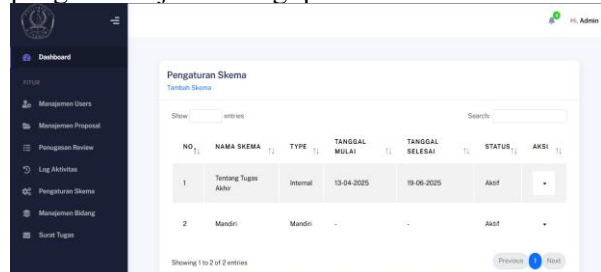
0

Hi, Admin

Dashboard

FITUR

Manajemen Users

Manajemen Proposal

Penugasan Review

Log Aktivitas

Pengaturan Skema

Manajemen Bidang

Surat Tugas

Pengaturan Skema

Tambah Skema

Show entries

Search:

| NO | NAMA SKEMA | TYPE | TANGGAL MULAI | TANGGAL SELESAI | STATUS | AKSI |
|---|---|---|---|---|---|---|
| 1 | Tentang Tugas Akhir | Internal | 13-04-2025 | 19-06-2025 | Aktif | ▾ |
| 2 | Mandiri | Mandiri | - | - | Aktif | ▾ |

Showing 1 to 2 of 2 entries

Previous 1 Next